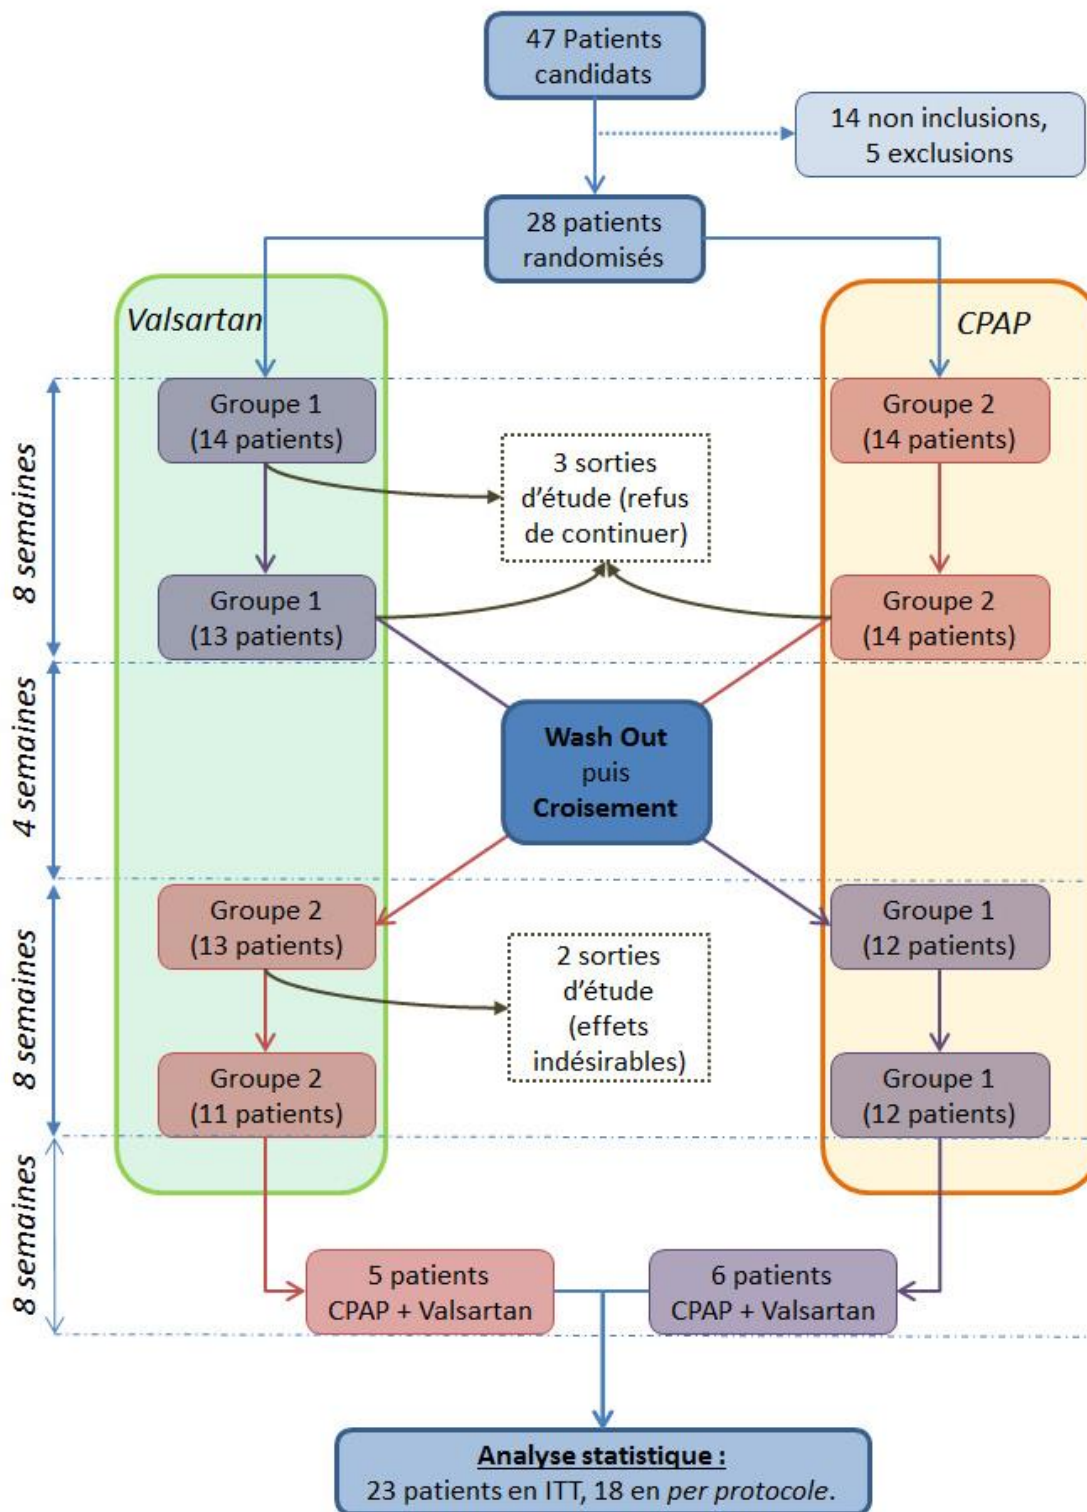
47 Patients candidats

14 non inclusions, 5 exclusions

28 patients randomisés

Valsartan

CPAP

8 semaines

Groupe 1 (14 patients)

Groupe 2 (14 patients)

3 sorties d'étude (refus de continuer)

Groupe 1 (13 patients)

Groupe 2 (14 patients)

4 semaines

Wash Out puis Croisement

8 semaines

Groupe 2 (13 patients)

Groupe 1 (12 patients)

2 sorties d'étude (effets indésirables)

Groupe 2 (11 patients)

Groupe 1 (12 patients)

8 semaines

5 patients CPAP + Valsartan

6 patients CPAP + Valsartan

Analyse statistique : 23 patients en ITT, 18 en per protocole.